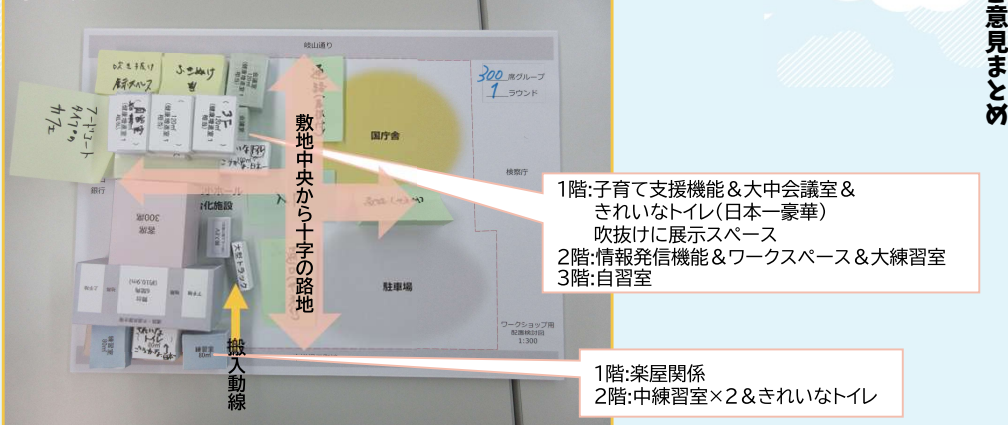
意見まとめ

岐山通り

300 席グループ
1 ラウンド

国庁舎

検察庁

銀行

文化施設

300席

駐車場

ワークショップ用
配置検討図
1:300

吹き抜け
展示スペース

ふきぬけ

アートワーク
ワイワイ
カフェ

敷地中央から十字の路地

搬入動線

練習室
80㎡

1階:子育て支援機能&大中会議室&
きれいなトイレ(日本一豪華)
吹抜けに展示スペース
2階:情報発信機能&ワークスペース&大練習室
3階:自習室

1階:楽屋関係
2階:中練習室×2&きれいなトイレ